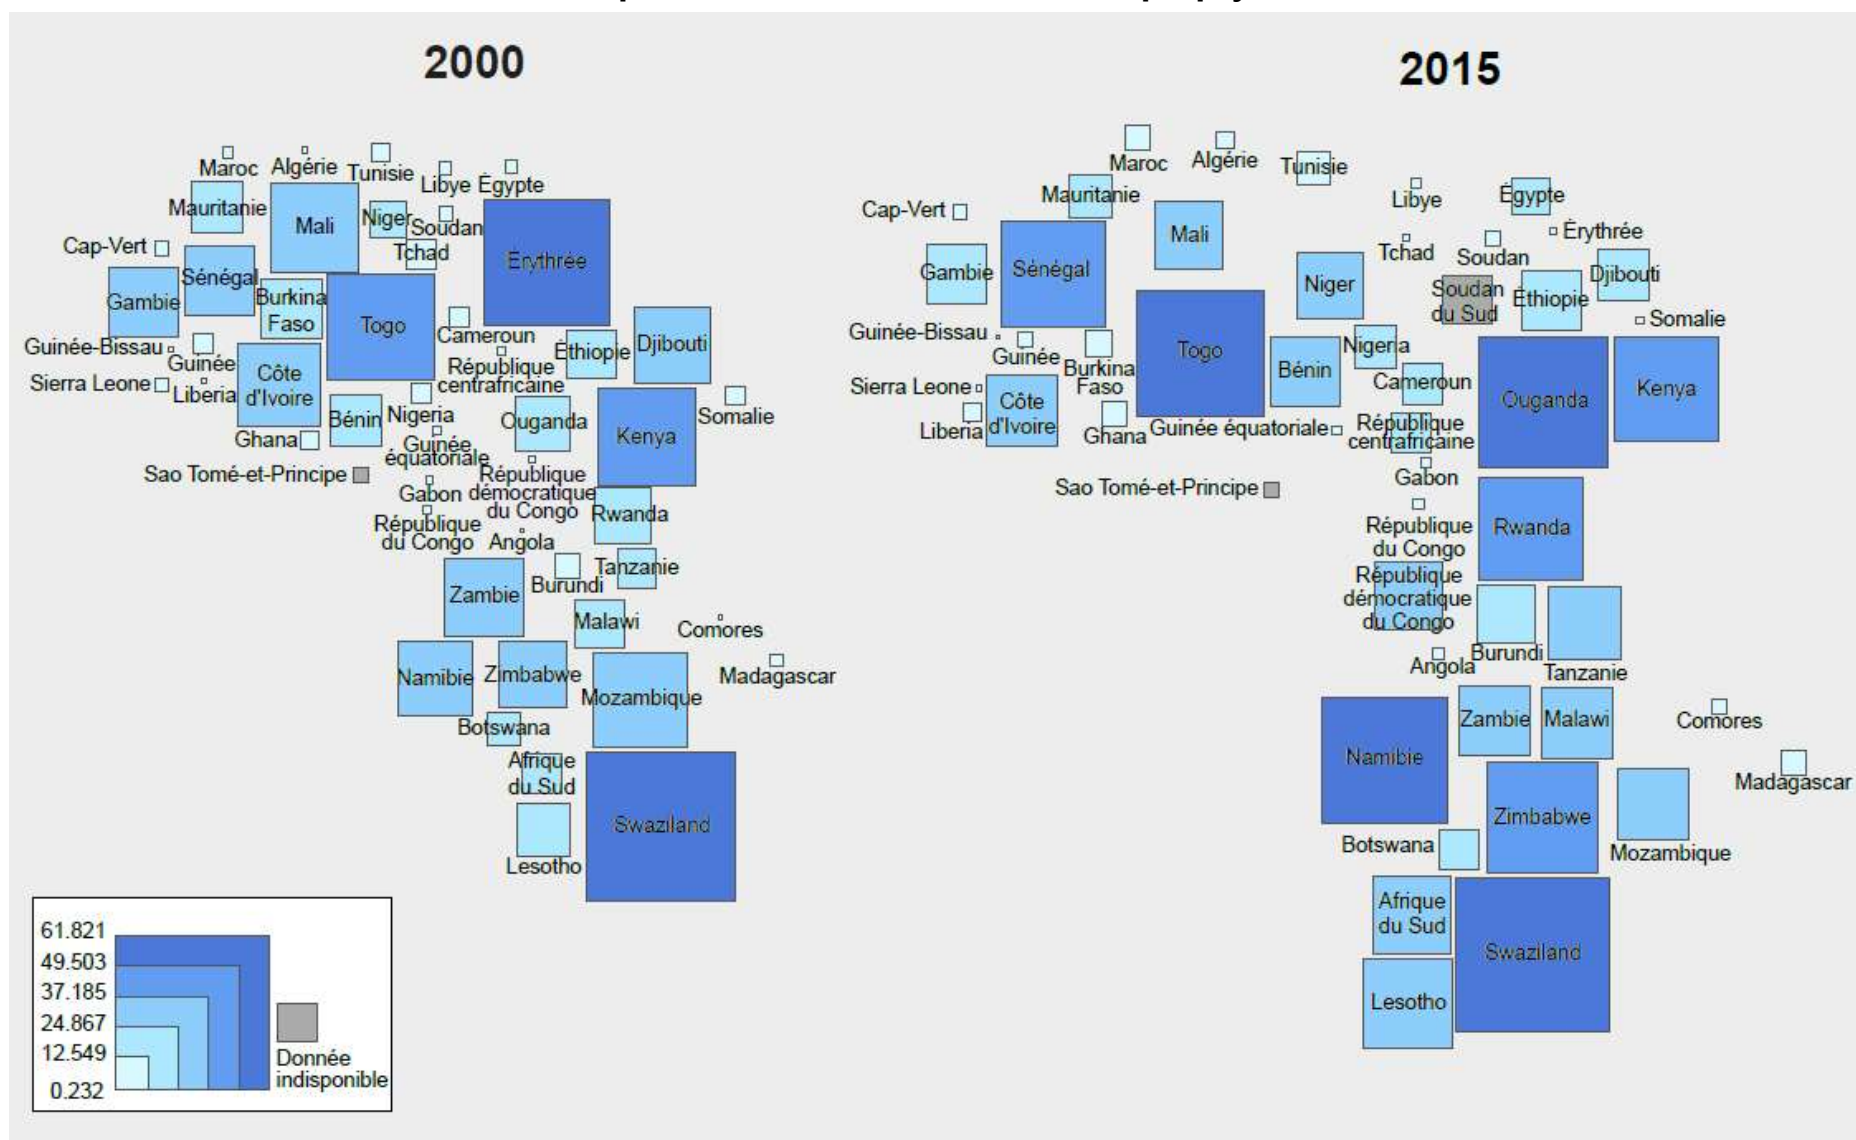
2000

Maroc Algérie Tunisie Libye Égypte

Mauritanie Mali Niger Soudan Tchad Érythrée

Cap-Vert Sénégal Gambie Burkina Faso Togo

Cameroun Éthiopie Djibouti

Guinée-Bissau Guinée République centrafricaine

Sierra Leone Liberia Côte d'Ivoire Bénin Nigeria Somalie

Ghana Guinée équatoriale Ouganda Kenya

Sao Tomé-et-Principe République démocratique du Congo

Gabon Rwanda

République du Congo Angola

Tanzanie Burundi Zambie

Malawi Comores

Namibie Zimbabwe Madagascar

Mozambique

Botswana

Afrique du Sud

Swaziland

Lesotho

61.821
49.503
37.185
24.867
12.549
0.232

Donnée indisponible

2015

Maroc Algérie Tunisie

Libye Égypte

Mauritanie

Cap-Vert Érythrée

Mali

Tchad Soudan Djibouti

Gambie Sénégal Niger

Soudan du Sud Éthiopie

Somalie

Guinée-Bissau

Guinée Burkina Faso Togo Nigeria

Bénin

Sierra Leone Cameroun Ouganda Kenya

Côte d'Ivoire

Liberia Ghana Guinée équatoriale République centrafricaine

Sao Tomé-et-Principe Gabon

République du Congo Rwanda

République démocratique du Congo

Burundi

Angola Tanzanie

Zambie Malawi Comores

Namibie

Madagascar

Zimbabwe

Botswana Mozambique

Afrique du Sud

Swaziland

Lesotho